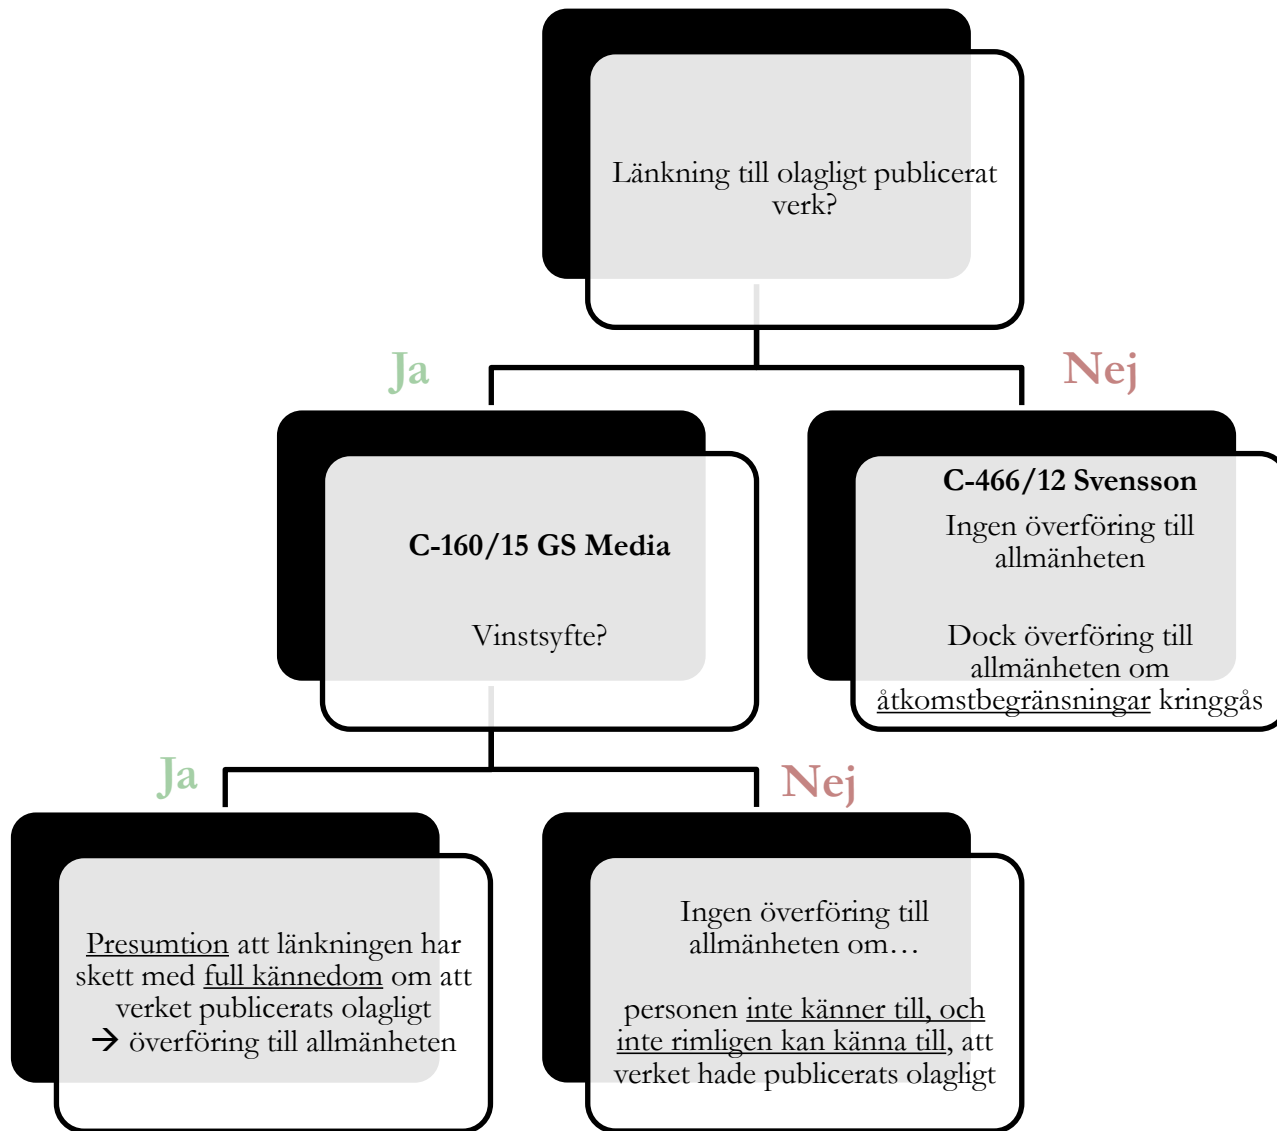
Länkning till olagligt publicerat verk?

Ja

Nej

C-160/15 GS Media

Vinstsyfte?

C-466/12 Svensson

Ingen överföring till allmänheten

Dock överföring till allmänheten om åtkomstbegränsningar kringgås

Ja

Nej

Presumtion att länkningen har skett med full kännedom om att verket publicerats olagligt → överföring till allmänheten

Ingen överföring till allmänheten om…

personen inte känner till, och inte rimligen kan känna till, att verket hade publicerats olagligt